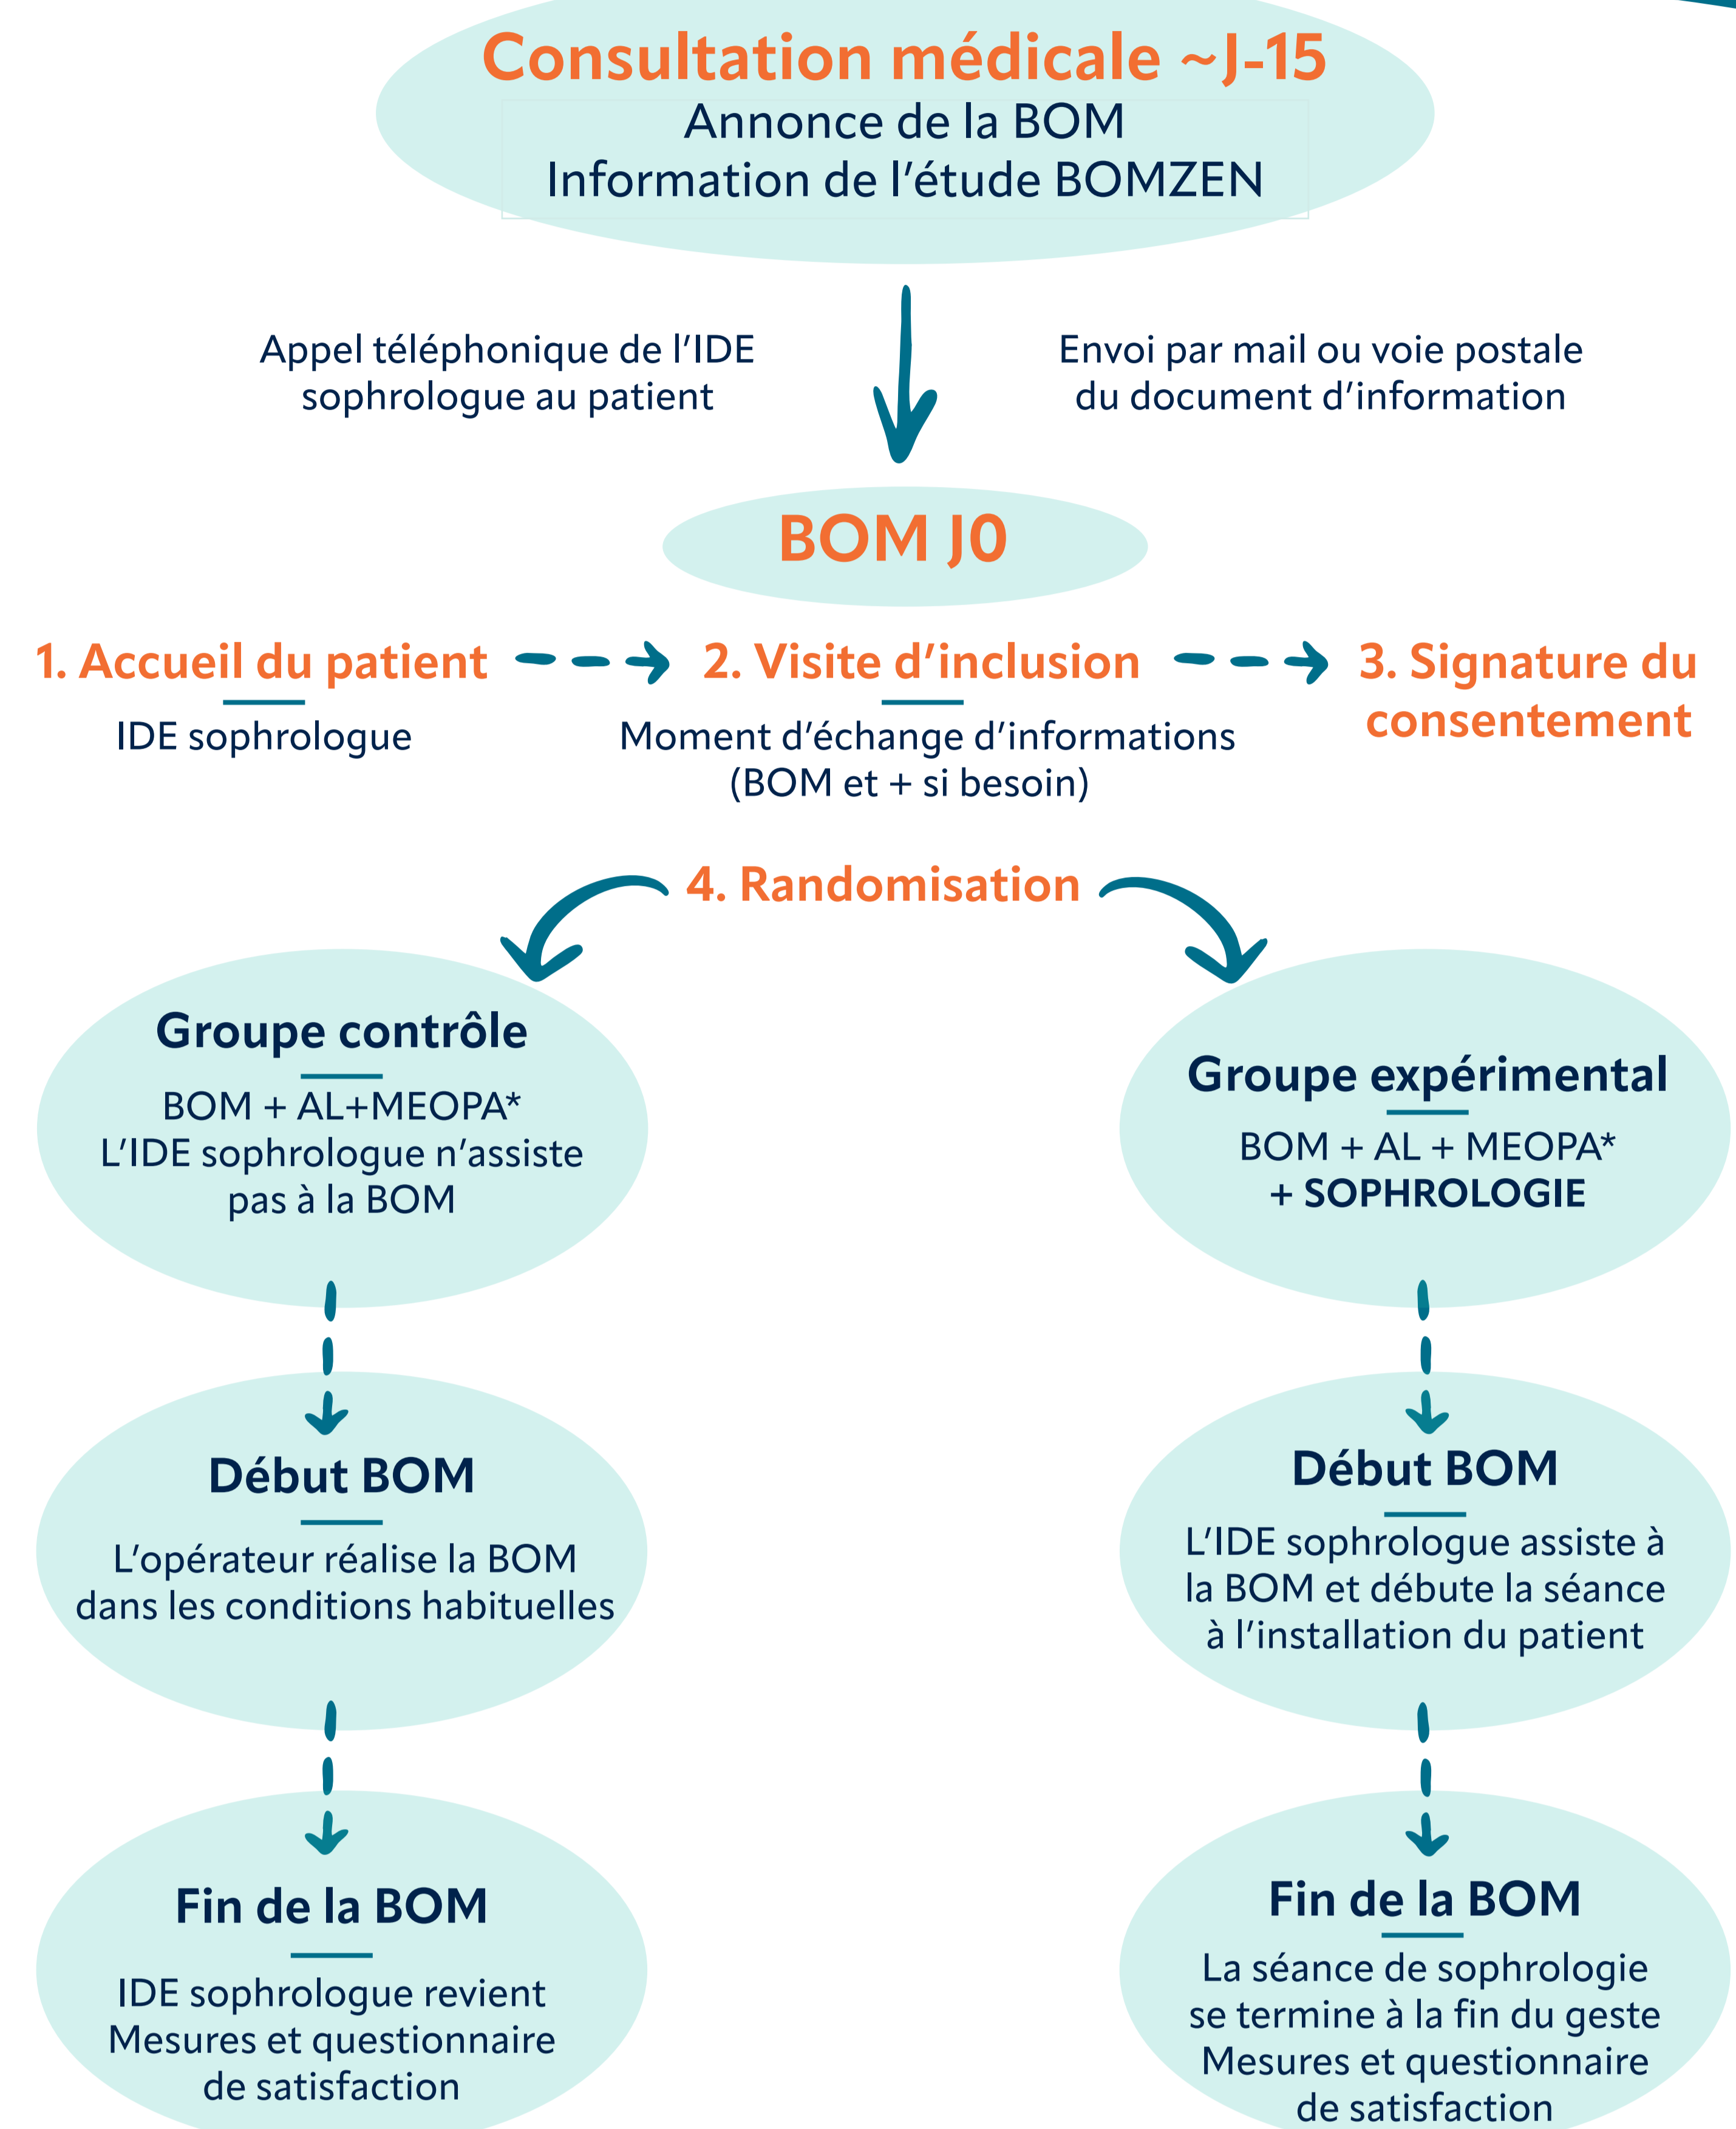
Consultation médicale ~J-15
Annonce de la BOM
Information de l'étude BOMZEN

Appel téléphonique de l'IDE sophrologue au patient

Envoi par mail ou voie postale du document d'information

BOM J0

1. Accueil du patient
IDE sophrologue

2. Visite d'inclusion
Moment d'échange d'informations (BOM et + si besoin)

3. Signature du consentement

4. Randomisation

Groupe contrôle
BOM + AL+MEOPA*
L'IDE sophrologue n'assiste pas à la BOM

Début BOM
L'opérateur réalise la BOM dans les conditions habituelles

Fin de la BOM
IDE sophrologue revient
Mesures et questionnaire de satisfaction

Groupe expérimental
BOM + AL + MEOPA*
+ SOPHROLOGIE

Début BOM
L'IDE sophrologue assiste à la BOM et débute la séance à l'installation du patient

Fin de la BOM
La séance de sophrologie se termine à la fin du geste
Mesures et questionnaire de satisfaction